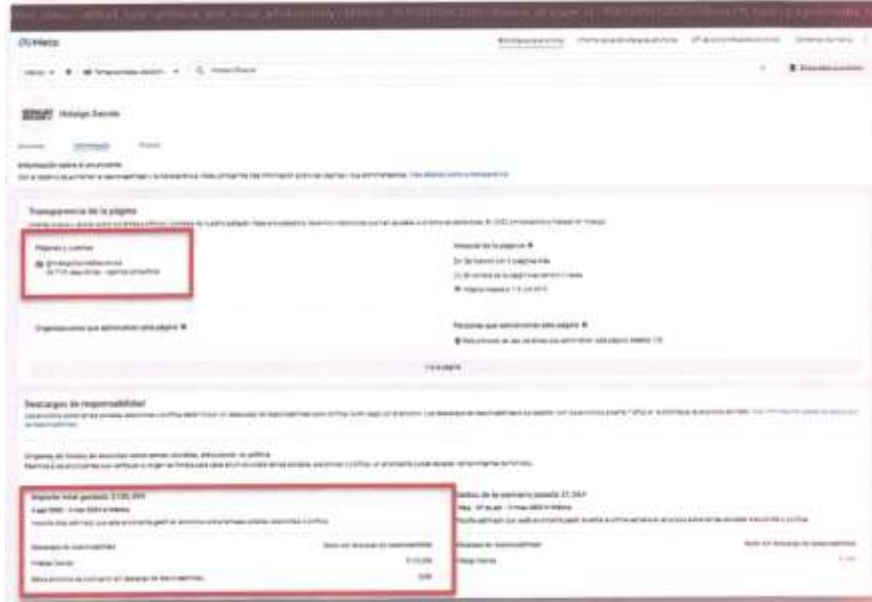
Meta

Hidalgo Decide

Información sobre el anunciante

Transparencia de la página

Páginas y cuentas

Historial de la página

Organizaciones que administran esta página

Personas que administran esta página

Ir a la página

Descargos de responsabilidad

Importe total gastado $126,991

Gastos de los últimos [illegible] $1,041

Hidalgo Decide